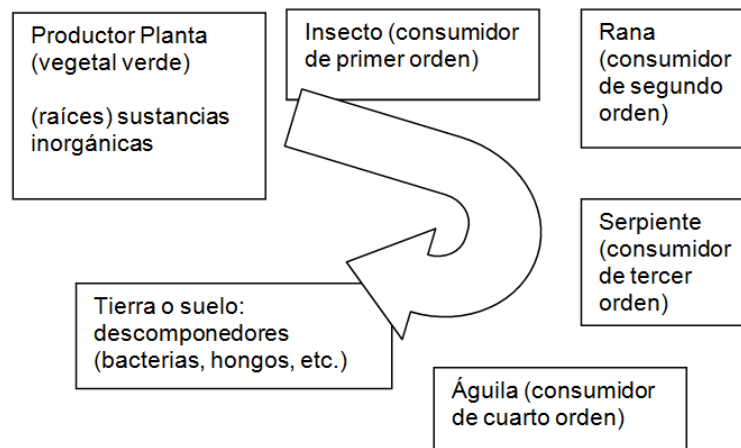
Productor Planta (vegetal verde)

(raíces) sustancias inorgánicas

Insecto (consumidor de primer orden)

Rana (consumidor de segundo orden)

Serpiente (consumidor de tercer orden)

Tierra o suelo: descomponedores (bacterias, hongos, etc.)

Águila (consumidor de cuarto orden)